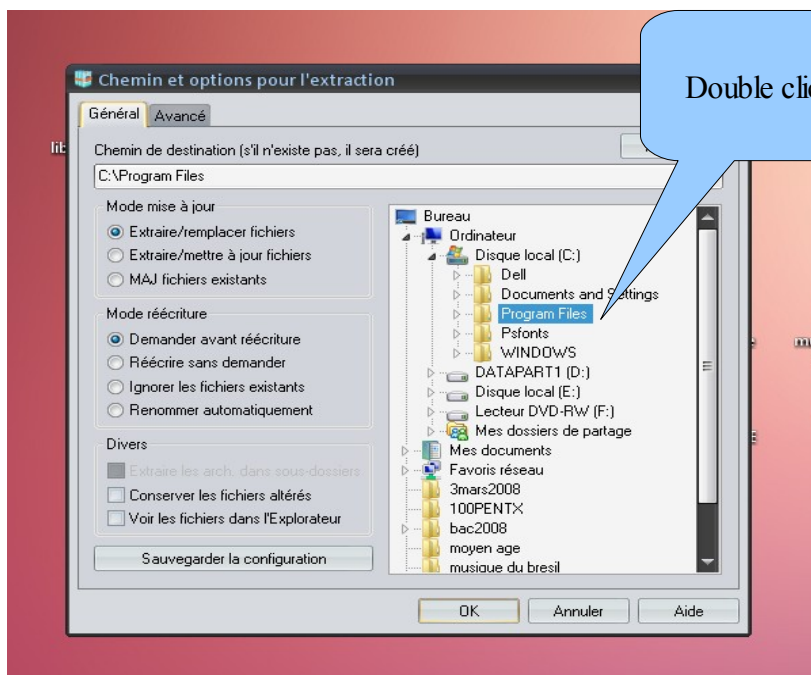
Chemin et options pour l'extraction

Double cli

Général Avancé

lib

Chemin de destination (s'il n'existe pas, il sera créé)

C:\Program Files

Mode mise à jour

Extraire/remplacer fichiers

Extraire/mettre à jour fichiers

MAJ fichiers existants

Mode réécriture

Demander avant réécriture

Réécrire sans demander

Ignorer les fichiers existants

Renommer automatiquement

Divers

Extraire les arch. dans sous-dossiers

Conserver les fichiers altérés

Voir les fichiers dans l'Explorateur

Sauvegarder la configuration

Bureau
Ordinateur
Disque local (C:)
Dell
Documents and Settings
Program Files
Psfonts
WINDOWS
DATAPART1 (D:)
Disque local (E:)
Lecteur DVD-RW (F:)
Mes dossiers de partage
Mes documents
Favoris réseau
3mars2008
100PENTX
bac2008
moyen age
musique du bresil

m

OK Annuler Aide